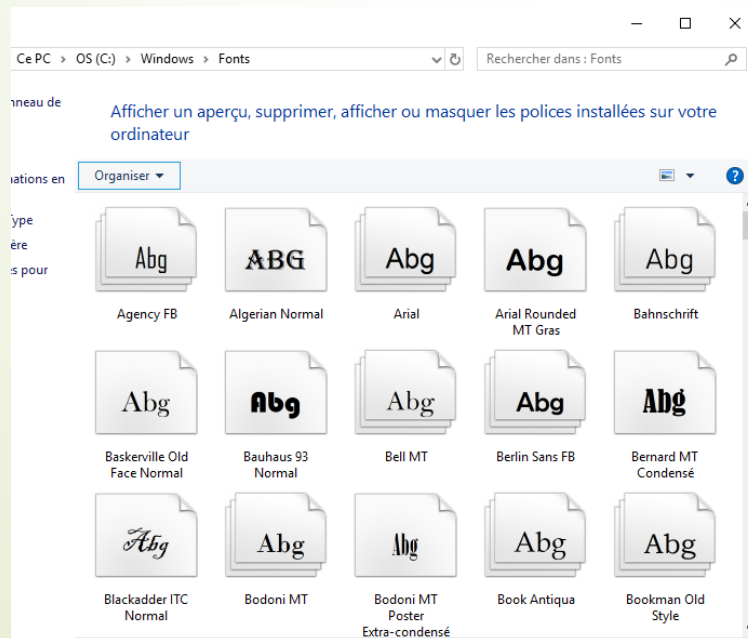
Ce PC > OS (C:) > Windows > Fonts

Rechercher dans : Fonts

nneau de

ations en

ype
ère
s pour

Afficher un aperçu, supprimer, afficher ou masquer les polices installées sur votre ordinateur

Organiser ▾

?

Abg
Agency FB

ABG
Algerian Normal

Abg
Arial

Abg
Arial Rounded MT Gras

Abg
Bahnschrift

Abg
Baskerville Old Face Normal

Abg
Bauhaus 93 Normal

Abg
Bell MT

Abg
Berlin Sans FB

Abg
Bernard MT Condensé

Abg
Blackadder ITC Normal

Abg
Bodoni MT

Abg
Bodoni MT Poster Extra-condensé

Abg
Book Antiqua

Abg
Bookman Old Style